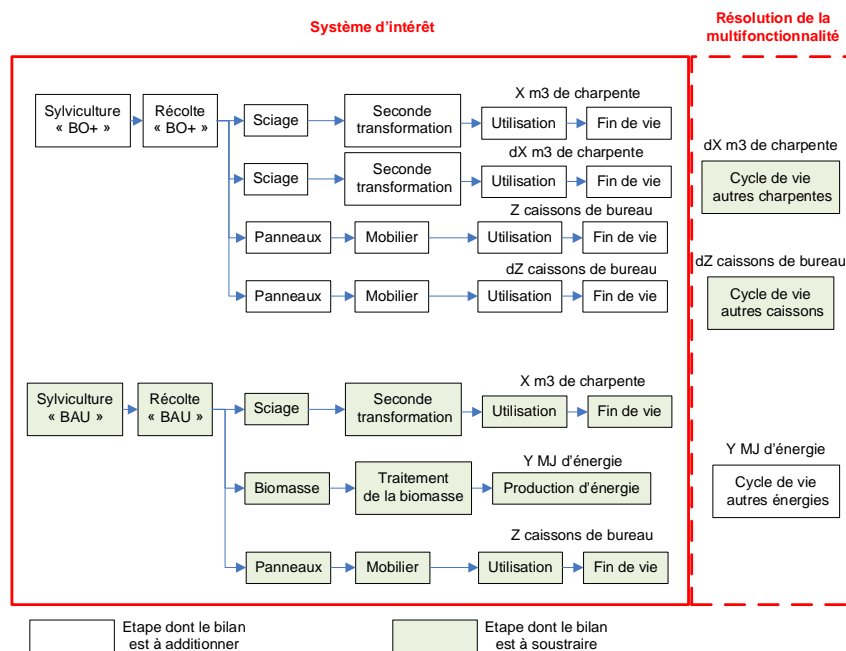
Système d'intérêt

Résolution de la multifonctionnalité

Sylviculture « BO+ »

Récolte « BO+ »

Sciage

Seconde transformation

X m3 de charpente

Utilisation

Fin de vie

Sciage

Seconde transformation

dX m3 de charpente

Utilisation

Fin de vie

Panneaux

Mobilier

Z caissons de bureau

Utilisation

Fin de vie

Panneaux

Mobilier

dZ caissons de bureau

Utilisation

Fin de vie

dX m3 de charpente

Cycle de vie autres charpentes

dZ caissons de bureau

Cycle de vie autres caissons

Sylviculture « BAU »

Récolte « BAU »

Sciage

Seconde transformation

X m3 de charpente

Utilisation

Fin de vie

Biomasse

Traitement de la biomasse

Y MJ d'énergie

Production d'énergie

Y MJ d'énergie

Cycle de vie autres énergies

Panneaux

Mobilier

Z caissons de bureau

Utilisation

Fin de vie

Etape dont le bilan est à additionner

Etape dont le bilan est à soustraire